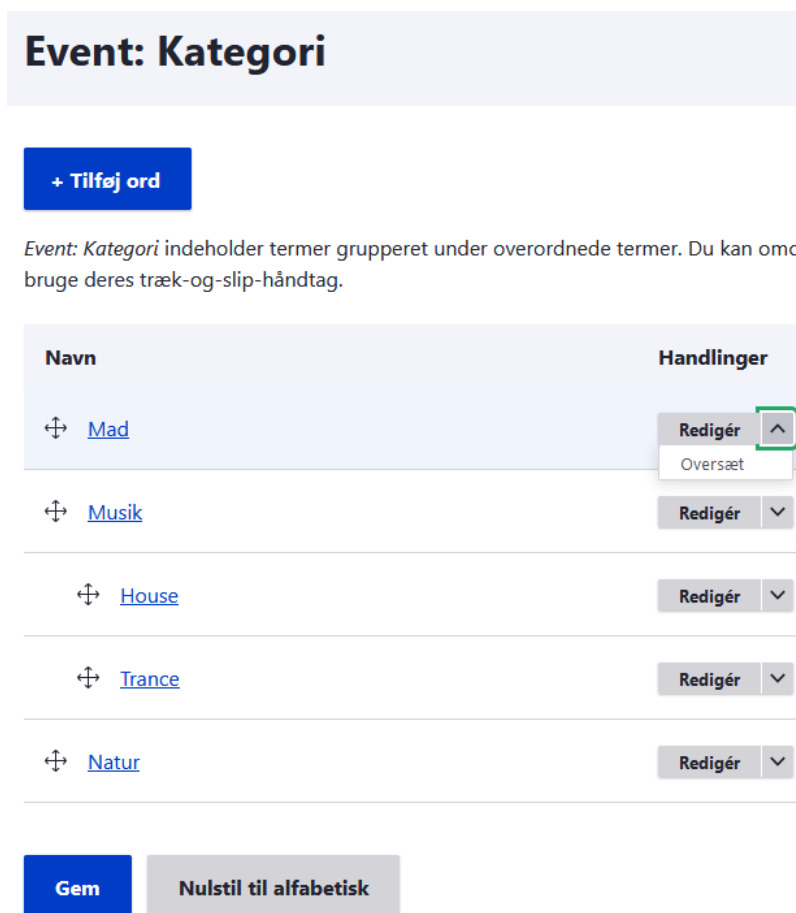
Event: Kategori

+ Tilføj ord

*Event: Kategori* indeholder termer grupperet under overordnede termer. Du kan omo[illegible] bruge deres træk-og-slip-håndtag.

| Navn | Handlinger |
|---|---|
| Mad | Redigér / Oversæt |
| Musik | Redigér |
| House | Redigér |
| Trance | Redigér |
| Natur | Redigér |

Gem

Nulstil til alfabetisk